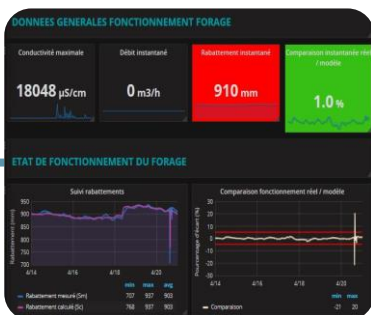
DONNEES GENERALES FONCTIONNEMENT FORAGE

Conductivité maximale
18048 µS/cm

Débit instantané
0 m3/h

Rabattement instantané
910 mm

Comparaison instantanée réel / modèle
1.0 %

ETAT DE FONCTIONNEMENT DU FORAGE

Suivi rabattements
Rabattement (mm)
950
900
850
800
750
700
4/14
4/16
4/18
4/20
4/22

| | min | max | avg |
|---|---|---|---|
| Rabattement mesuré (Sm) | 707 | 937 | 903 |
| Rabattement calculé (Sc) | 768 | 937 | 903 |

Comparaison fonctionnement réel / modèle
Pourcentage d'écart (%)
4/14
4/16
4/18
4/20

| | min | max |
|---|---|---|
| Comparaison | -21 | 20 |